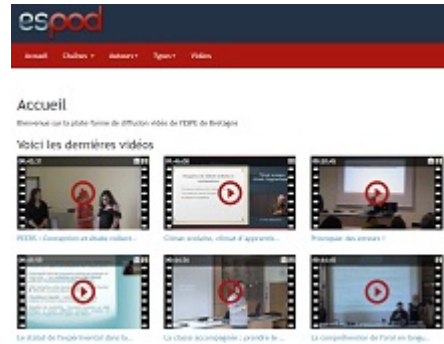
espod

Accueil Chaînes Auteurs Types Vidéos

Accueil

Bienvenue sur la plate-forme de diffusion vidéo de l'ESPE de Bretagne

Voici les dernières vidéos

PEERS : Conception et étude collabor...

Climat scolaire, climat d'apprentis...

Pourquoi des erreurs ?

Le statut de l'expérimental dans la...

La classe accompagnée : prendre le ...

La compréhension de l'oral en langu...